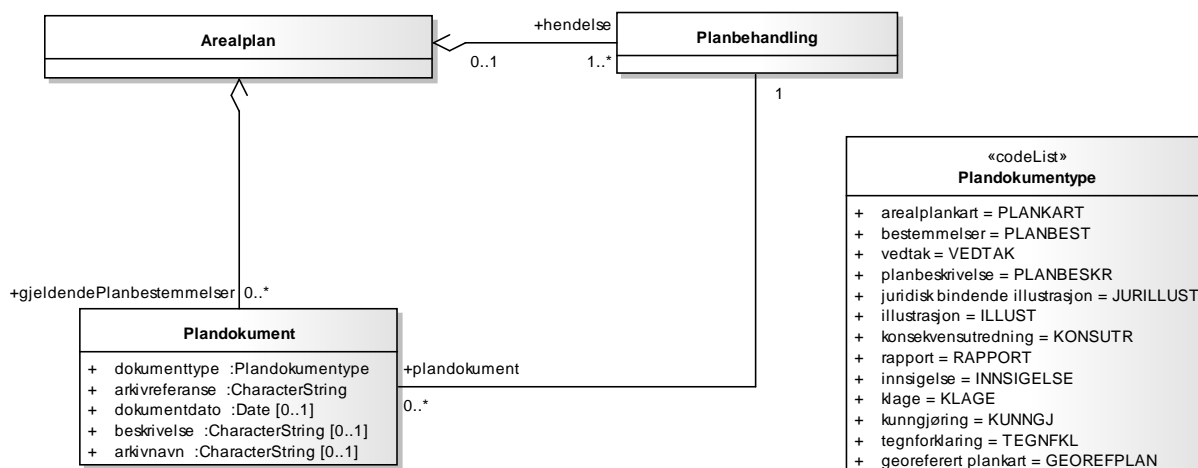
Arealplan

+hendelse

0..1

1..*

Planbehandling

1

«codeList»
Plandokumentype

+ arealplankart = PLANKART
+ bestemmelser = PLANBEST
+ vedtak = VEDTAK
+ planbeskrivelse = PLANBESKR
+ juridisk bindende illustrasjon = JURILLUST
+ illustrasjon = ILLUST
+ konsekvensutredning = KONSUTR
+ rapport = RAPPORT
+ innsigelse = INNSIGELSE
+ klage = KLAGE
+ kunngjøring = KUNNGJ
+ tegnforklaring = TEGNFKL
+ georeferert plankart = GEOREFPLAN

+gjeldendePlanbestemmelser 0..*

Plandokument

+ dokumenttype :Plandokumentype
+ arkivreferanse :CharacterString
+ dokumentdato :Date [0..1]
+ beskrivelse :CharacterString [0..1]
+ arkivnavn :CharacterString [0..1]

+plandokument

0..*